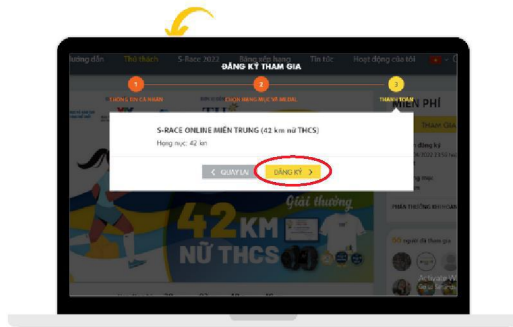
Hướng dẫn
Thử thách
S-Race 2022
Bảng xếp hạng
Tin tức
Hoạt động của tôi

ĐĂNG KÝ THAM GIA

1 THÔNG TIN CÁ NHÂN
2 CHỌN HẠNG MỤC VÀ MEDAL
3 THANH TOÁN

MIỄN PHÍ
THAM GIA

S-RACE ONLINE MIỀN TRUNG (42 km nữ THCS)
Hạng mục: 42 km

< QUAY LẠI
ĐĂNG KÝ >

42KM
NỮ THCS
Giải thưởng

THÀNH TÍCH
Activate